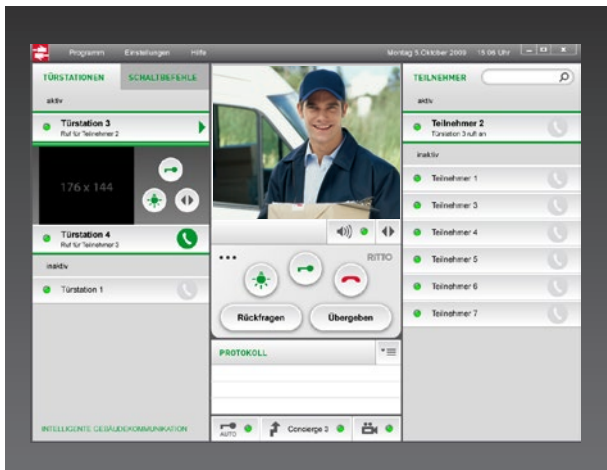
Programm Einstellungen Hilfe

Montag 5.Oktober 2009 15:06 Uhr

TÜRSTATIONEN SCHALTBEFEHLE

aktiv

Türstation 3
Ruf für Teilnehmer 2

176 x 144

Türstation 4
Ruf für Teilnehmer 3

inaktiv

Türstation 1

INTELLIGENTE GEBÄUDEKOMMUNIKATION

RITTO

Rückfragen

Übergeben

PROTOKOLL

AUTO

Concierge 3

TEILNEHMER

aktiv

Teilnehmer 2
Türstation 3 ruft an

inaktiv

Teilnehmer 1

Teilnehmer 3

Teilnehmer 4

Teilnehmer 5

Teilnehmer 6

Teilnehmer 7